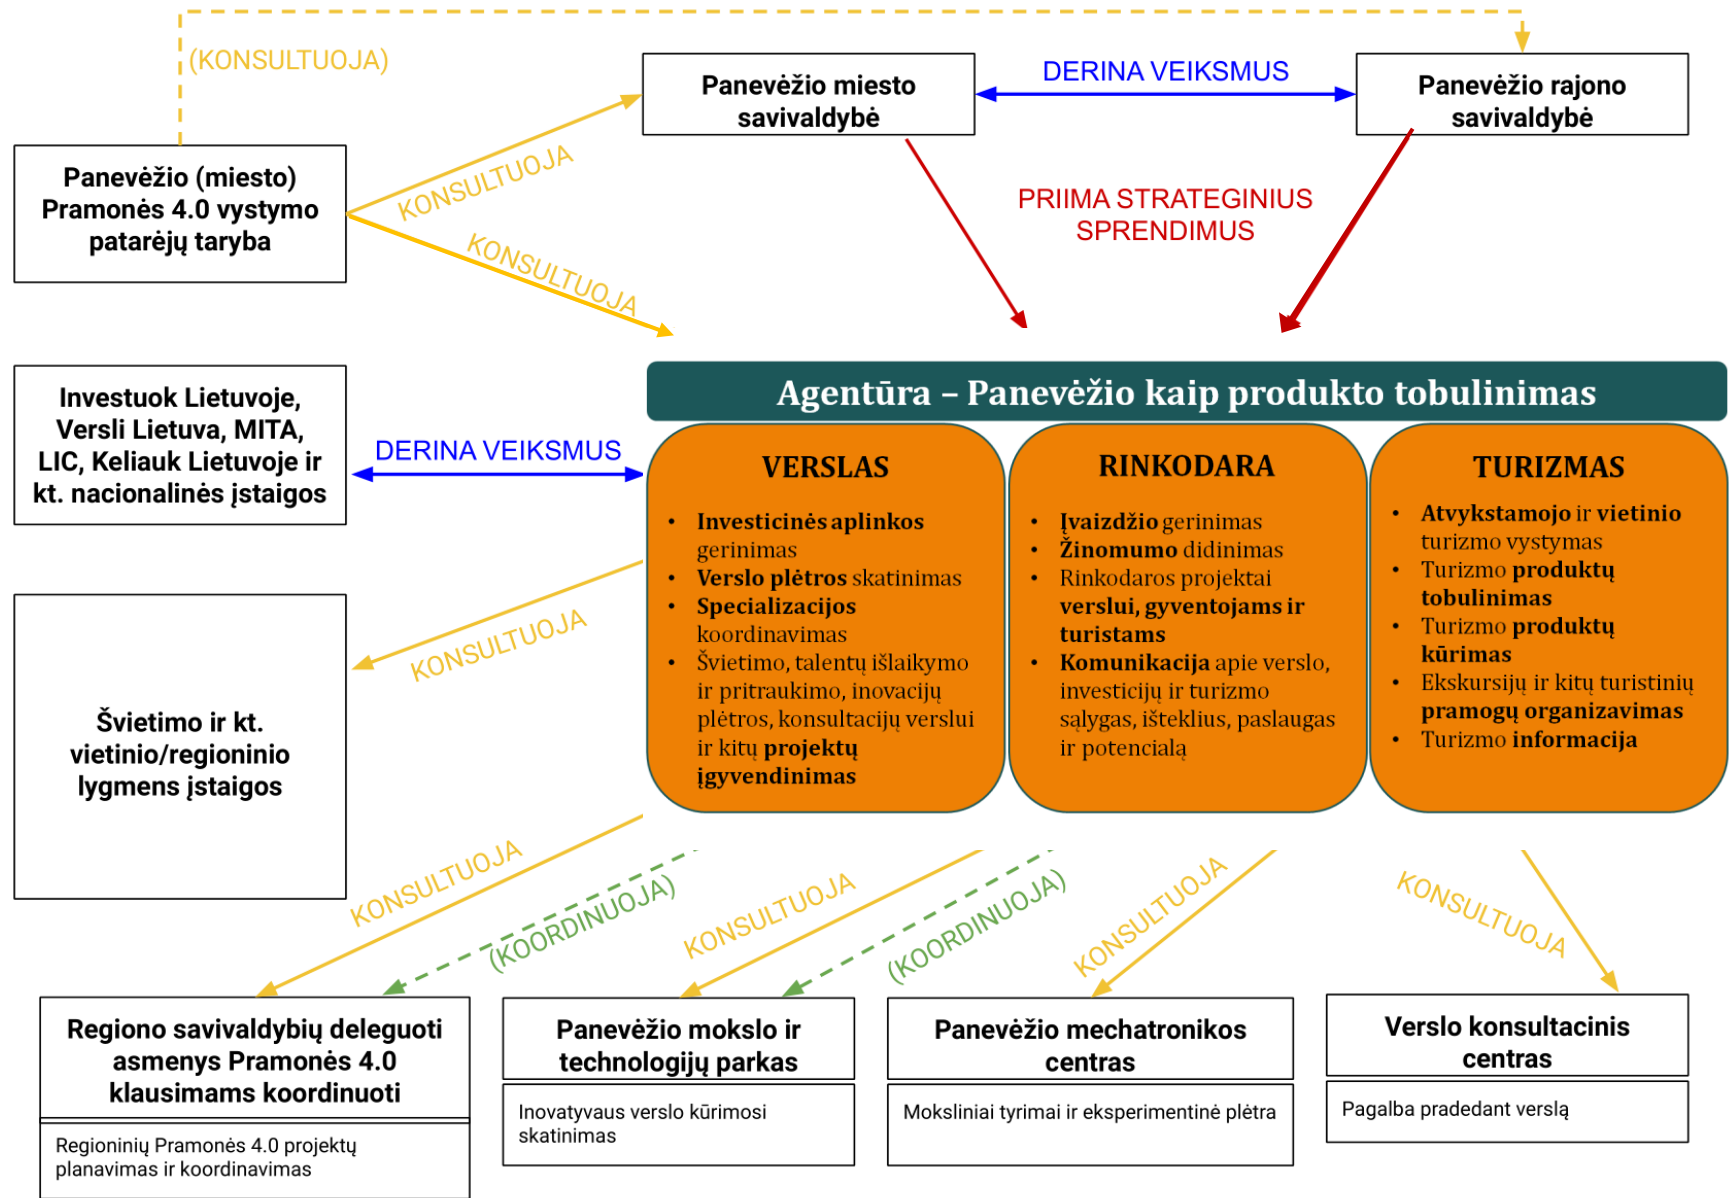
(KONSULTUOJA)

Panevėžio miesto savivaldybė

DERINA VEIKSMUS

Panevėžio rajono savivaldybė

Panevėžio (miesto) Pramonės 4.0 vystymo patarėjų taryba

KONSULTUOJA

KONSULTUOJA

PRIIMA STRATEGINIUS SPRENDIMUS

Investuok Lietuvoje, Versli Lietuva, MITA, LIC, Keliauk Lietuvoje ir kt. nacionalinės įstaigos

DERINA VEIKSMUS

Agentūra – Panevėžio kaip produkto tobulinimas

VERSLAS

- Investicinės aplinkos gerinimas
- Verslo plėtros skatinimas
- Specializacijos koordinavimas
- Švietimo, talentų išlaikymo ir pritraukimo, inovacijų plėtros, konsultacijų verslui ir kitų projektų įgyvendinimas

RINKODARA

- Įvaizdžio gerinimas
- Žinomumo didinimas
- Rinkodaros projektai verslui, gyventojams ir turistams
- Komunikacija apie verslo, investicijų ir turizmo sąlygas, išteklius, paslaugas ir potencialą

TURIZMAS

- Atvykstamojo ir vietinio turizmo vystymas
- Turizmo produktų tobulinimas
- Turizmo produktų kūrimas
- Ekskursijų ir kitų turistinių pramogų organizavimas
- Turizmo informacija

KONSULTUOJA

Švietimo ir kt. vietinio/regioninio lygmens įstaigos

KONSULTUOJA

(KOORDINUOJA)

KONSULTUOJA

(KOORDINUOJA)

KONSULTUOJA

KONSULTUOJA

Regiono savivaldybių deleguoti asmenys Pramonės 4.0 klausimams koordinuoti

Regioninių Pramonės 4.0 projektų planavimas ir koordinavimas

Panevėžio mokslo ir technologijų parkas

Inovatyvaus verslo kūrimosi skatinimas

Panevėžio mechatronikos centras

Moksliniai tyrimai ir eksperimentinė plėtra

Verslo konsultacinis centras

Pagalba pradedant verslą